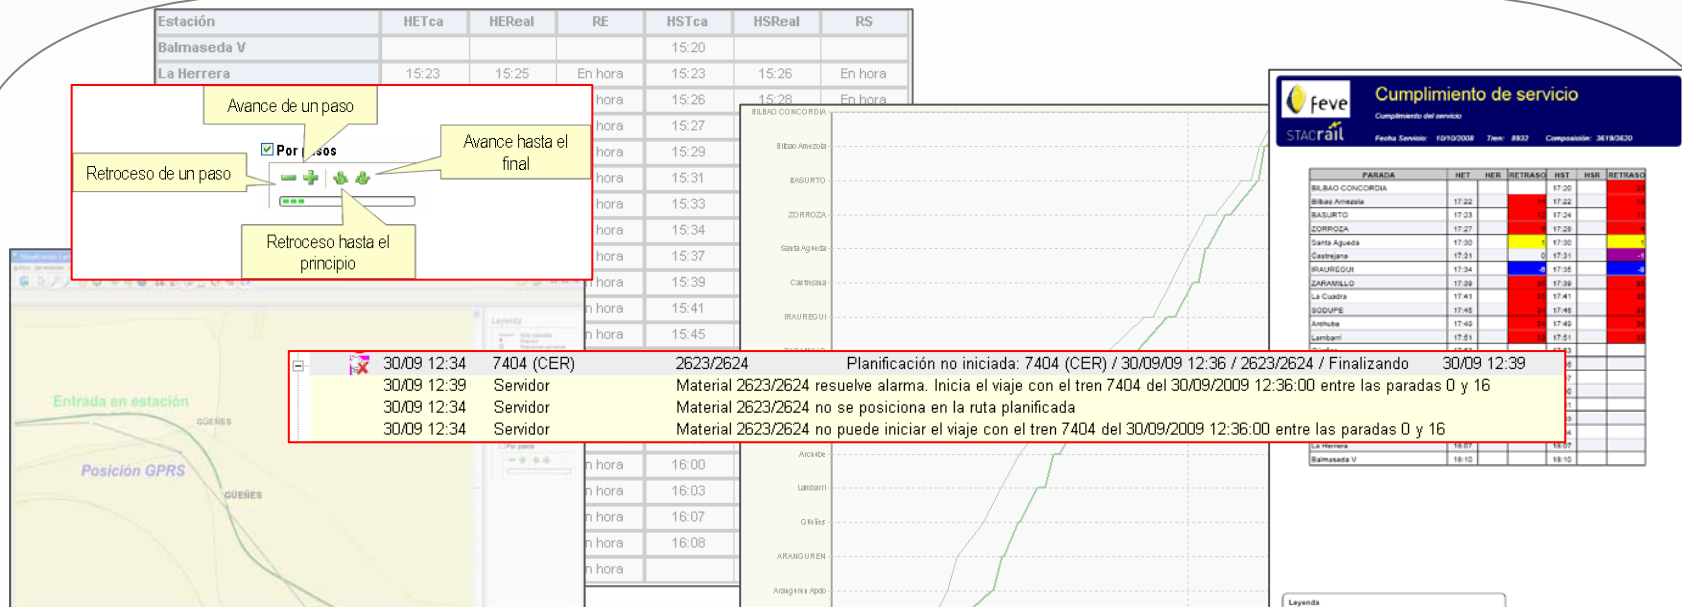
| Estación | HETca | HEReal | RE | HSTca | HSReal | RS |
|---|---|---|---|---|---|---|
| Balmaseda V | | | | 15:20 | | |
| La Herrera | 15:23 | 15:25 | En hora | 15:23 | 15:26 | En hora |
| | | | hora | 15:26 | 15:28 | En hora |
| | | | hora | 15:27 | | |
| | | | hora | 15:29 | | |
| | | | hora | 15:31 | | |
| | | | hora | 15:33 | | |
| | | | hora | 15:34 | | |
| | | | hora | 15:37 | | |
| | | | hora | 15:39 | | |
| | | | hora | 15:41 | | |
| | | | hora | 15:45 | | |
| | | | hora | 16:00 | | |
| | | | hora | 16:03 | | |
| | | | hora | 16:07 | | |
| | | | hora | 16:08 | | |
| | | | hora | | | |

Avance de un paso
Por pasos
Avance hasta el final
Retroceso de un paso
Retroceso hasta el principio

Entrada en estación
GÜEÑES
Posición GPRS
GÜEÑES

BILBAO CONCORDIA
Bilbao Amezola
BASURTO
ZORROZA
Santa Agueda
Castrejana
IRAUREGUI
Arcilube
Lambarri
Güeñes
ARANGUREN
Aranguren Apdo

30/09 12:34 7404 (CER) 2623/2624 Planificación no iniciada: 7404 (CER) / 30/09/09 12:36 / 2623/2624 / Finalizando 30/09 12:39
30/09 12:39 Servidor Material 2623/2624 resuelve alarma. Inicia el viaje con el tren 7404 del 30/09/2009 12:36:00 entre las paradas 0 y 16
30/09 12:34 Servidor Material 2623/2624 no se posiciona en la ruta planificada
30/09 12:34 Servidor Material 2623/2624 no puede iniciar el viaje con el tren 7404 del 30/09/2009 12:36:00 entre las paradas 0 y 16

feve
STACrail
Cumplimiento de servicio
Cumplimiento del servicio
Fecha Servicio: 10/10/2008 Tren: 8932 Composición: 3619/3620

| PARADA | HET | HER | RETRASO | HST | HSR | RETRASO |
|---|---|---|---|---|---|---|
| BILBAO CONCORDIA | | | | 17:20 | | |
| Bilbao Amezola | 17:22 | | | 17:22 | | |
| BASURTO | 17:23 | | | 17:24 | | |
| ZORROZA | 17:27 | | | 17:28 | | |
| Santa Agueda | 17:30 | | 1 | 17:30 | | |
| Castrejana | 17:31 | | 0 | 17:31 | | -1 |
| IRAUREGUI | 17:34 | | -8 | 17:35 | | |
| ZARAMILLO | 17:39 | | | 17:39 | | |
| La Cuadra | 17:41 | | | 17:41 | | |
| SODUPE | 17:45 | | | 17:46 | | |
| Arcilube | 17:49 | | | 17:49 | | |
| Lambarri | 17:51 | | | 17:51 | | |
| La Herrera | 18:07 | | | 18:07 | | |
| Balmaseda V | 18:10 | | | 18:10 | | |

Leyenda